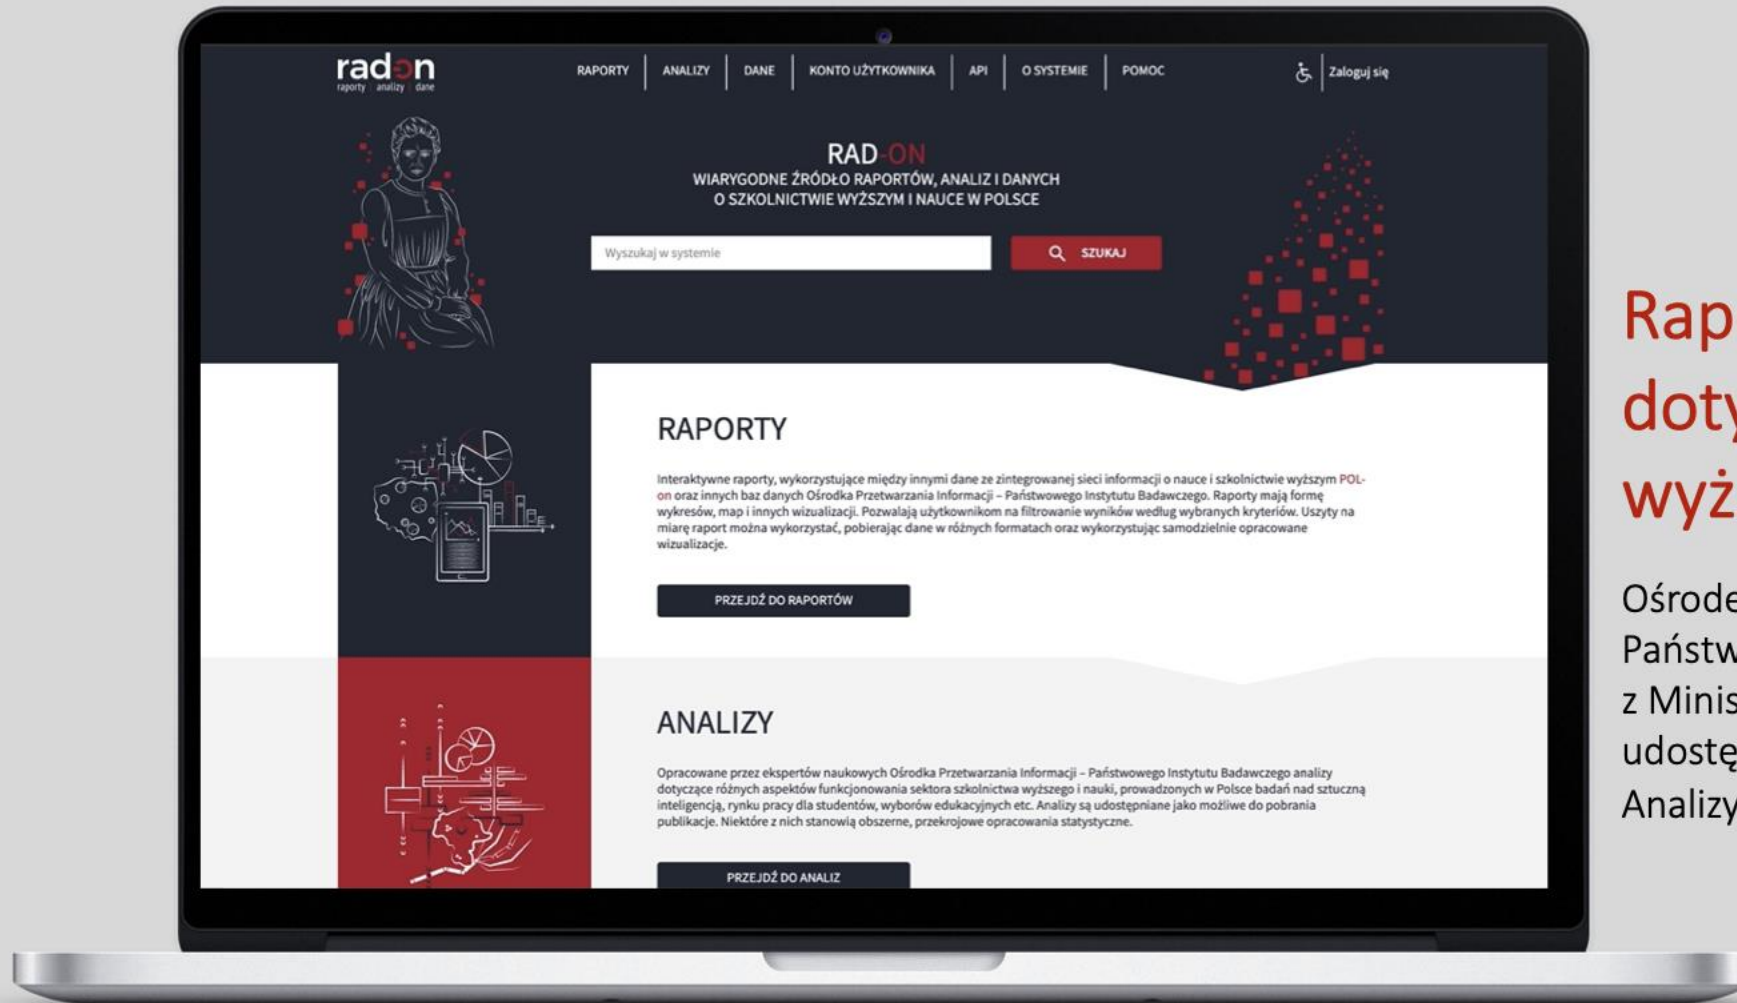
radon
raporty | analizy | dane

RAPORTY | ANALIZY | DANE | KONTO UŻYTKOWNIKA | API | O SYSTEMIE | POMOC

Zaloguj się

RAD-ON
WIARYGODNE ŹRÓDŁO RAPORTÓW, ANALIZ I DANYCH O SZKOLNICTWIE WYŻSZYM I NAUCE W POLSCE

Wyszukaj w systemie

SZUKAJ

RAPORTY

Interaktywne raporty, wykorzystujące między innymi dane ze zintegrowanej sieci informacji o nauce i szkolnictwie wyższym POL-on oraz innych baz danych Ośrodka Przetwarzania Informacji – Państwowego Instytutu Badawczego. Raporty mają formę wykresów, map i innych wizualizacji. Pozwalają użytkownikom na filtrowanie wyników według wybranych kryteriów. Uszyty na miarę raport można wykorzystać, pobierając dane w różnych formatach oraz wykorzystując samodzielnie opracowane wizualizacje.

PRZEJDŹ DO RAPORTÓW

ANALIZY

Opracowane przez ekspertów naukowych Ośrodka Przetwarzania Informacji – Państwowego Instytutu Badawczego analizy dotyczące różnych aspektów funkcjonowania sektora szkolnictwa wyższego i nauki, prowadzonych w Polsce badań nad sztuczną inteligencją, rynku pracy dla studentów, wyborów edukacyjnych etc. Analizy są udostępniane jako możliwe do pobrania publikacje. Niektóre z nich stanowią obszerne, przekrojowe opracowania statystyczne.

PRZEJDŹ DO ANALIZ

Rap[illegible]
doty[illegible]
wyż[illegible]

Ośrode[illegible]
Państw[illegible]
z Minis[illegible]
udostę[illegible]
Analizy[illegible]